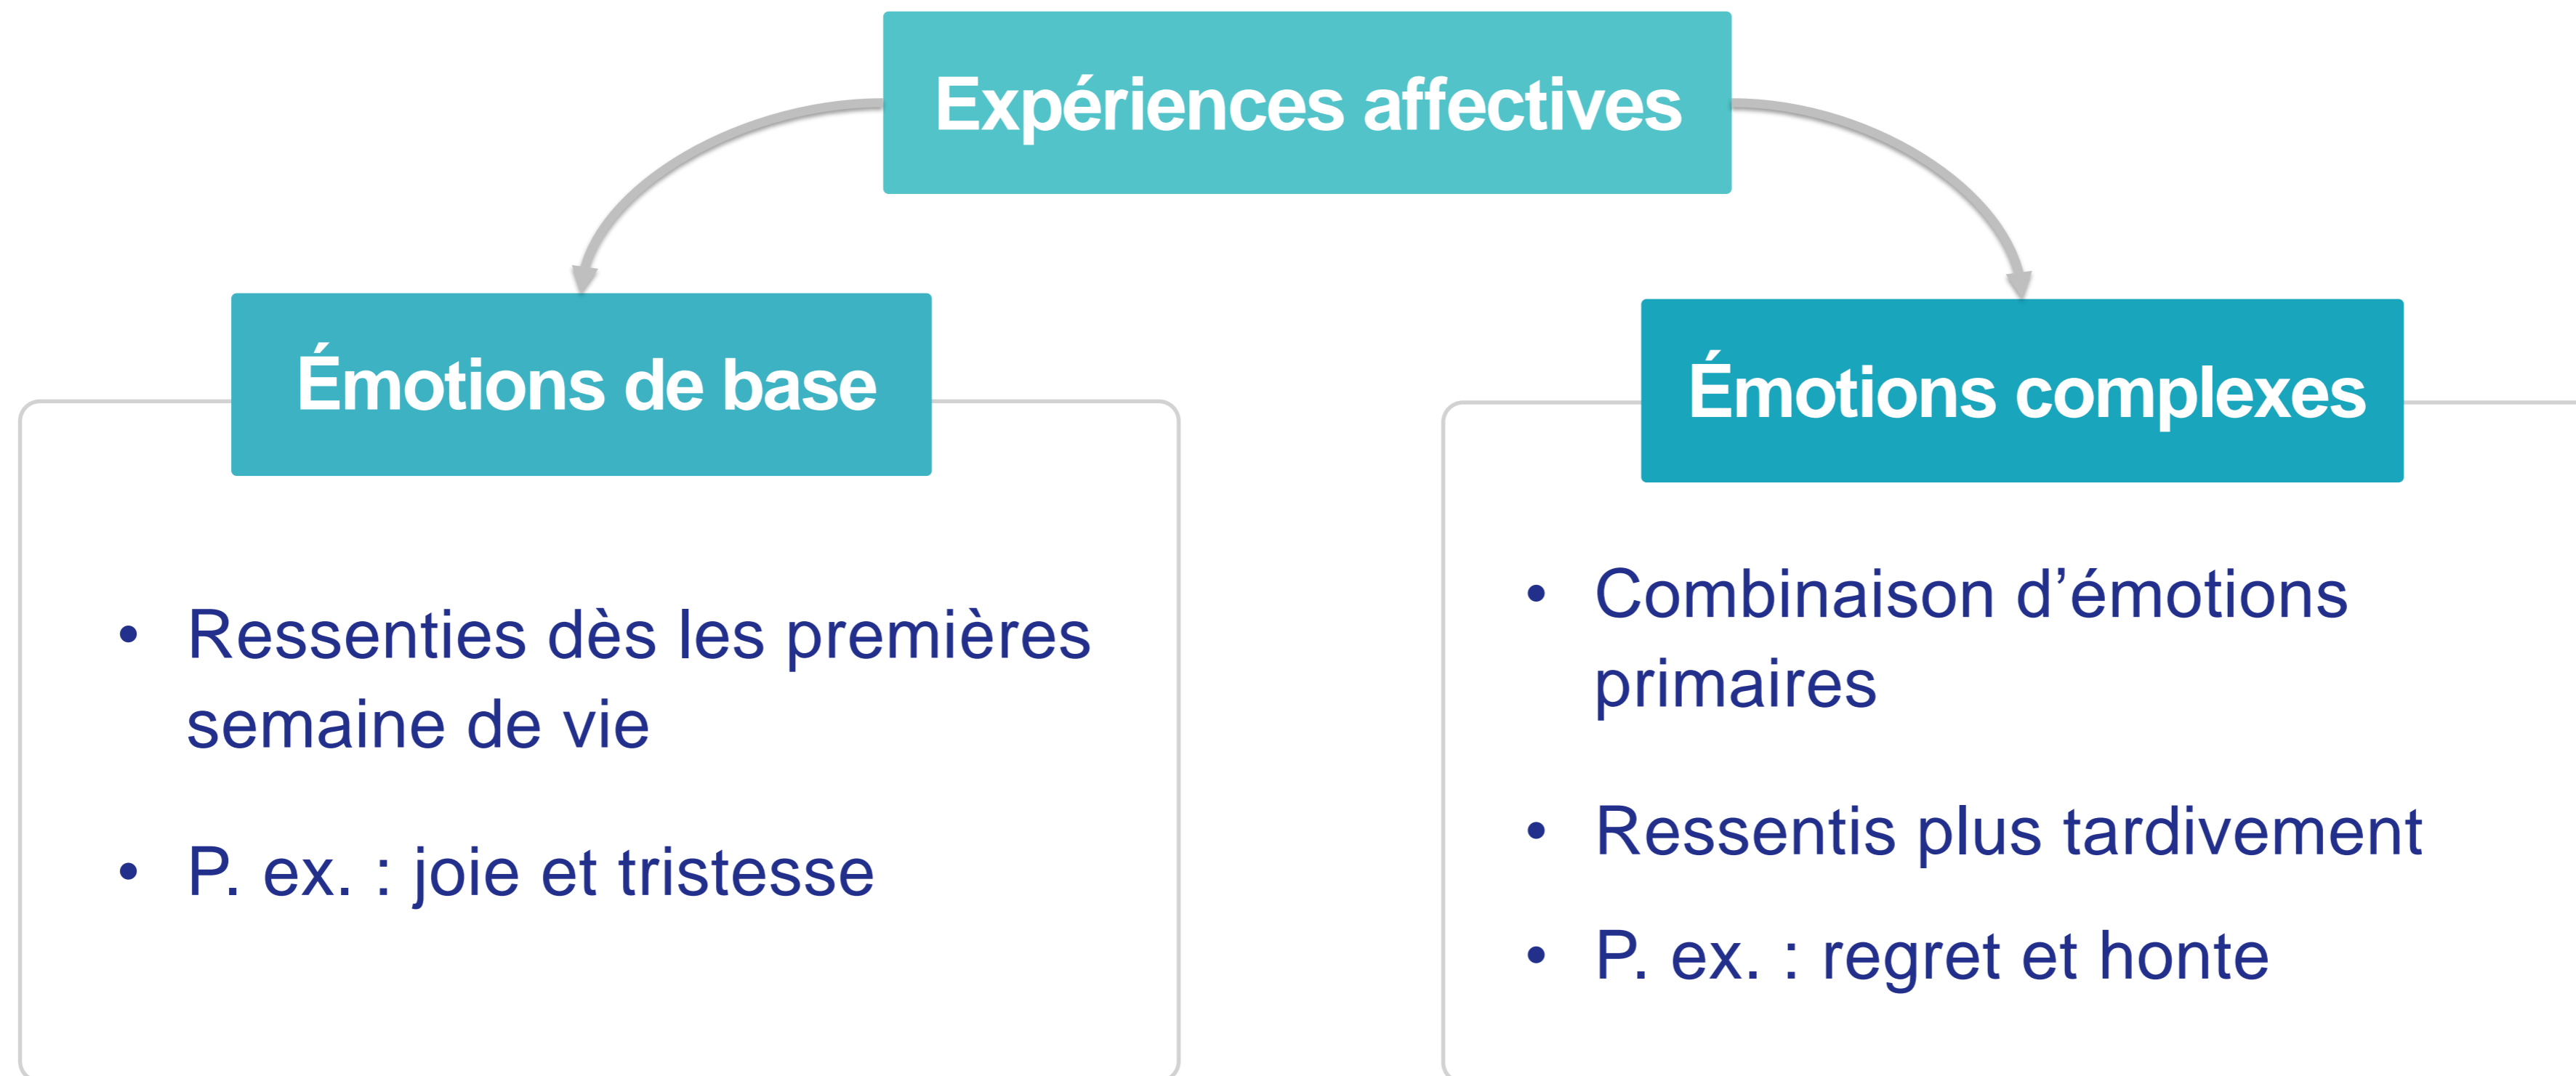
Expériences affectives

Émotions de base

- Ressenties dès les premières semaine de vie
- P. ex. : joie et tristesse

Émotions complexes

- Combinaison d’émotions primaires
- Ressentis plus tardivement
- P. ex. : regret et honte